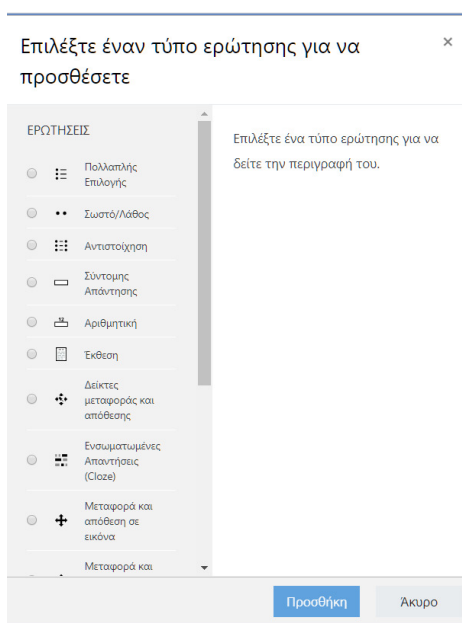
Επιλέξτε έναν τύπο ερώτησης για να προσθέσετε

×

ΕΡΩΤΗΣΕΙΣ

Πολλαπλής Επιλογής

Σωστό/Λάθος

Αντιστοίχηση

Σύντομης Απάντησης

Αριθμητική

Έκθεση

Δείκτες μεταφοράς και απόθεσης

Ενσωματωμένες Απαντήσεις (Cloze)

Μεταφορά και απόθεση σε εικόνα

Μεταφορά και

Επιλέξτε ένα τύπο ερώτησης για να δείτε την περιγραφή του.

Προσθήκη

Άκυρο